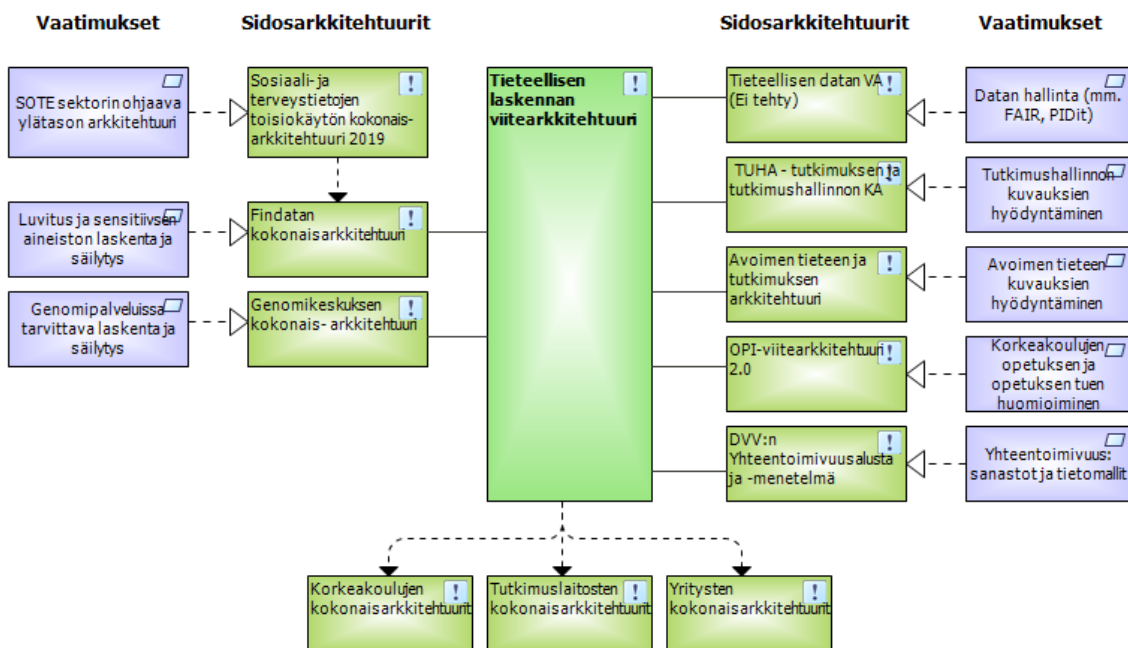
Vaatimukset

Sidosarkkitehtuurit

Sidosarkkitehtuurit

Vaatimukset

SOTE sektorin ohjaava ylätason arkkitehtuuri

Sosiaali- ja terveystietojen toisiokäytön kokonaisarkkitehtuuri 2019

Tieteellisen laskennan viitearkkitehtuuri

Tieteellisen datan VA (Ei tehty)

Datan hallinta (mm. FAIR, PIDit)

TUHA - tutkimuksen ja tutkimushallinnon KA

Tutkimushallinnon kuvauksien hyödyntäminen

Luvitus ja sensitiivisen aineiston laskenta ja säilytys

Findatan kokonaisarkkitehtuuri

Avoimen tieteen ja tutkimuksen arkkitehtuuri

Avoimen tieteen kuvauksien hyödyntäminen

Genomipalveluissa tarvittava laskenta ja säilytys

Genomikeskuksen kokonais- arkkitehtuuri

OPI-viitearkkitehtuuri 2.0

Korkeakoulujen opetuksen ja opetuksen tuen huomioiminen

DVV:n Yhteentoimivuusalusta ja -menetelmä

Yhteentoimivuus: sanastot ja tietomallit

Korkeakoulujen kokonaisarkkitehtuurit

Tutkimuslaitosten kokonaisarkkitehtuurit

Yritysten kokonaisarkkitehtuurit